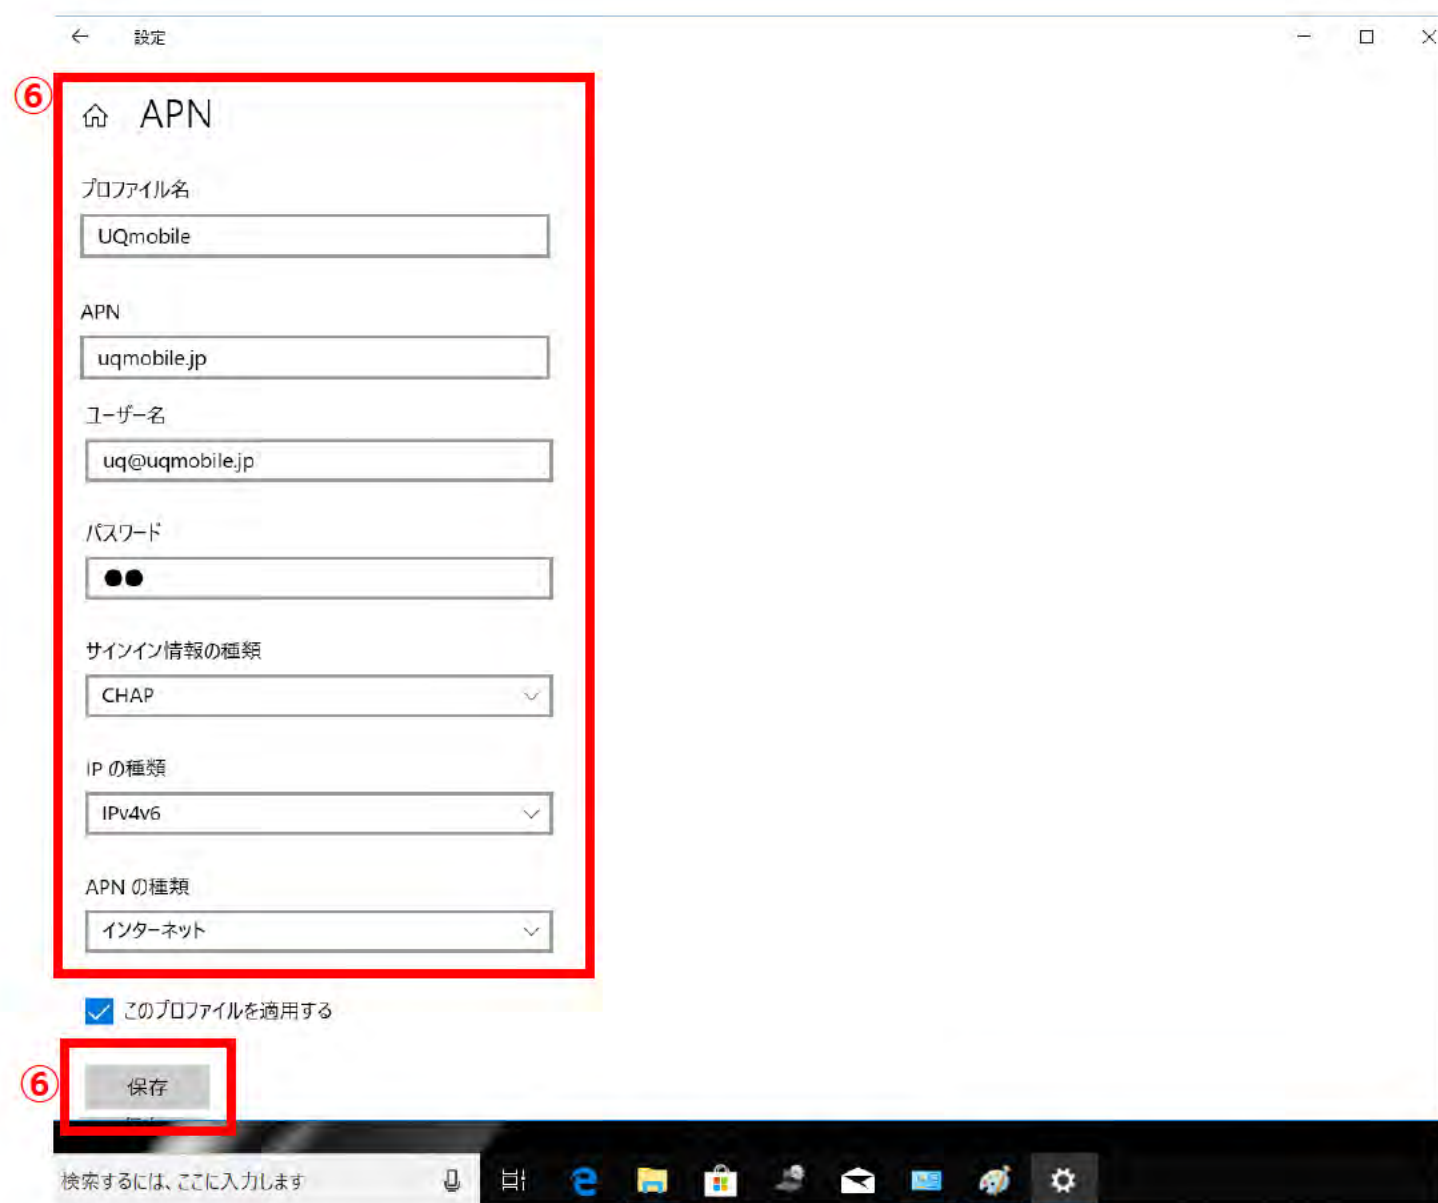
設定

⑥

APN

プロファイル名

UQmobile

APN

uqmobile.jp

ユーザー名

uq@uqmobile.jp

パスワード

●●

サインイン情報の種類

CHAP

IP の種類

IPv4v6

APN の種類

インターネット

このプロファイルを適用する

⑥

保存

検索するには、ここに入力します